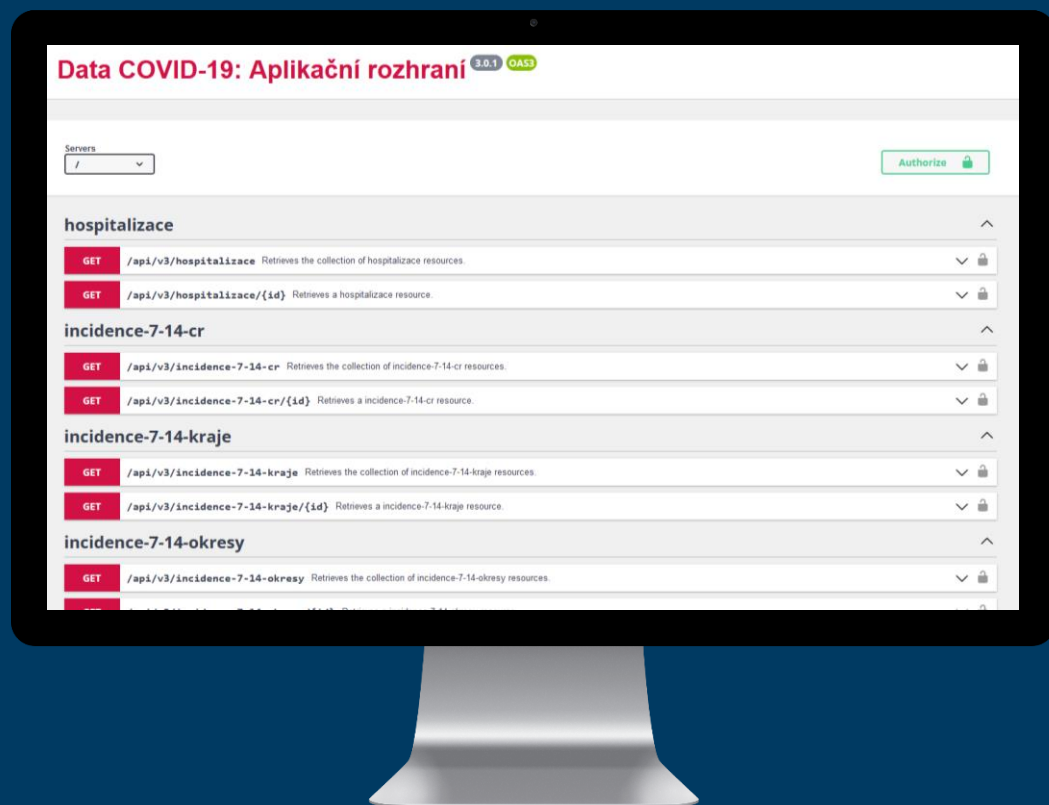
Data COVID-19: Aplikační rozhraní 3.0.1 OAS3

Servers
/

Authorize

hospitalizace

GET /api/v3/hospitalizace Retrieves the collection of hospitalizace resources.

GET /api/v3/hospitalizace/{id} Retrieves a hospitalizace resource.

incidence-7-14-cr

GET /api/v3/incidence-7-14-cr Retrieves the collection of incidence-7-14-cr resources.

GET /api/v3/incidence-7-14-cr/{id} Retrieves a incidence-7-14-cr resource.

incidence-7-14-kraje

GET /api/v3/incidence-7-14-kraje Retrieves the collection of incidence-7-14-kraje resources.

GET /api/v3/incidence-7-14-kraje/{id} Retrieves a incidence-7-14-kraje resource.

incidence-7-14-okresy

GET /api/v3/incidence-7-14-okresy Retrieves the collection of incidence-7-14-okresy resources.

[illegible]